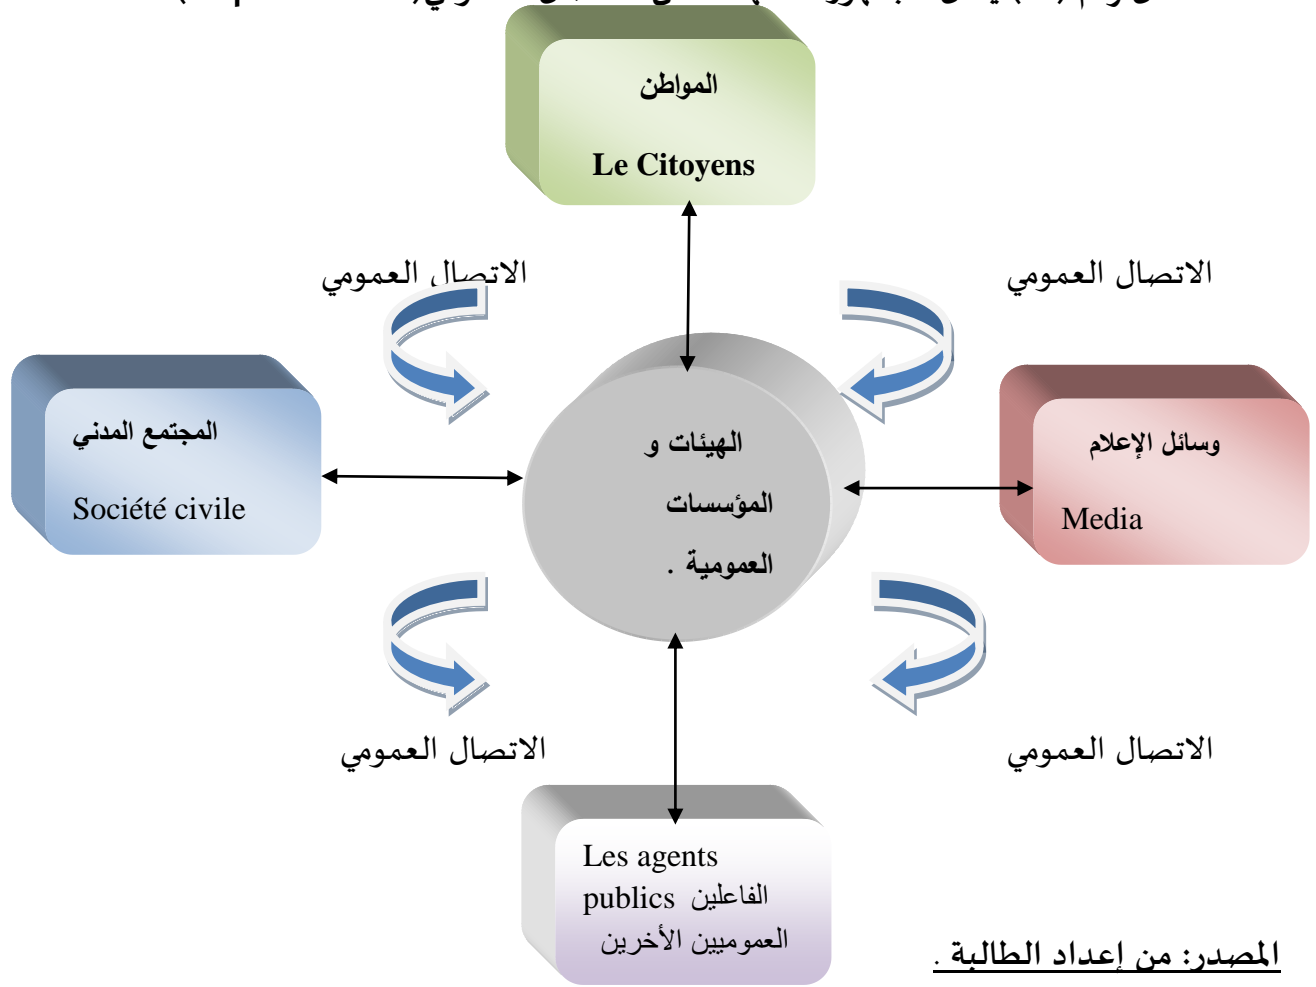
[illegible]

المواطن

Le Citoyens

الاتصال العمومي

الاتصال العمومي

المجتمع المدني

Société civile

الهيئات و المؤسسات العمومية .

وسائل الإعلام

Media

الاتصال العمومي

الاتصال العمومي

Les agents publics الفاعلين العموميين الأخرين

المصدر: من إعداد الطالبة .